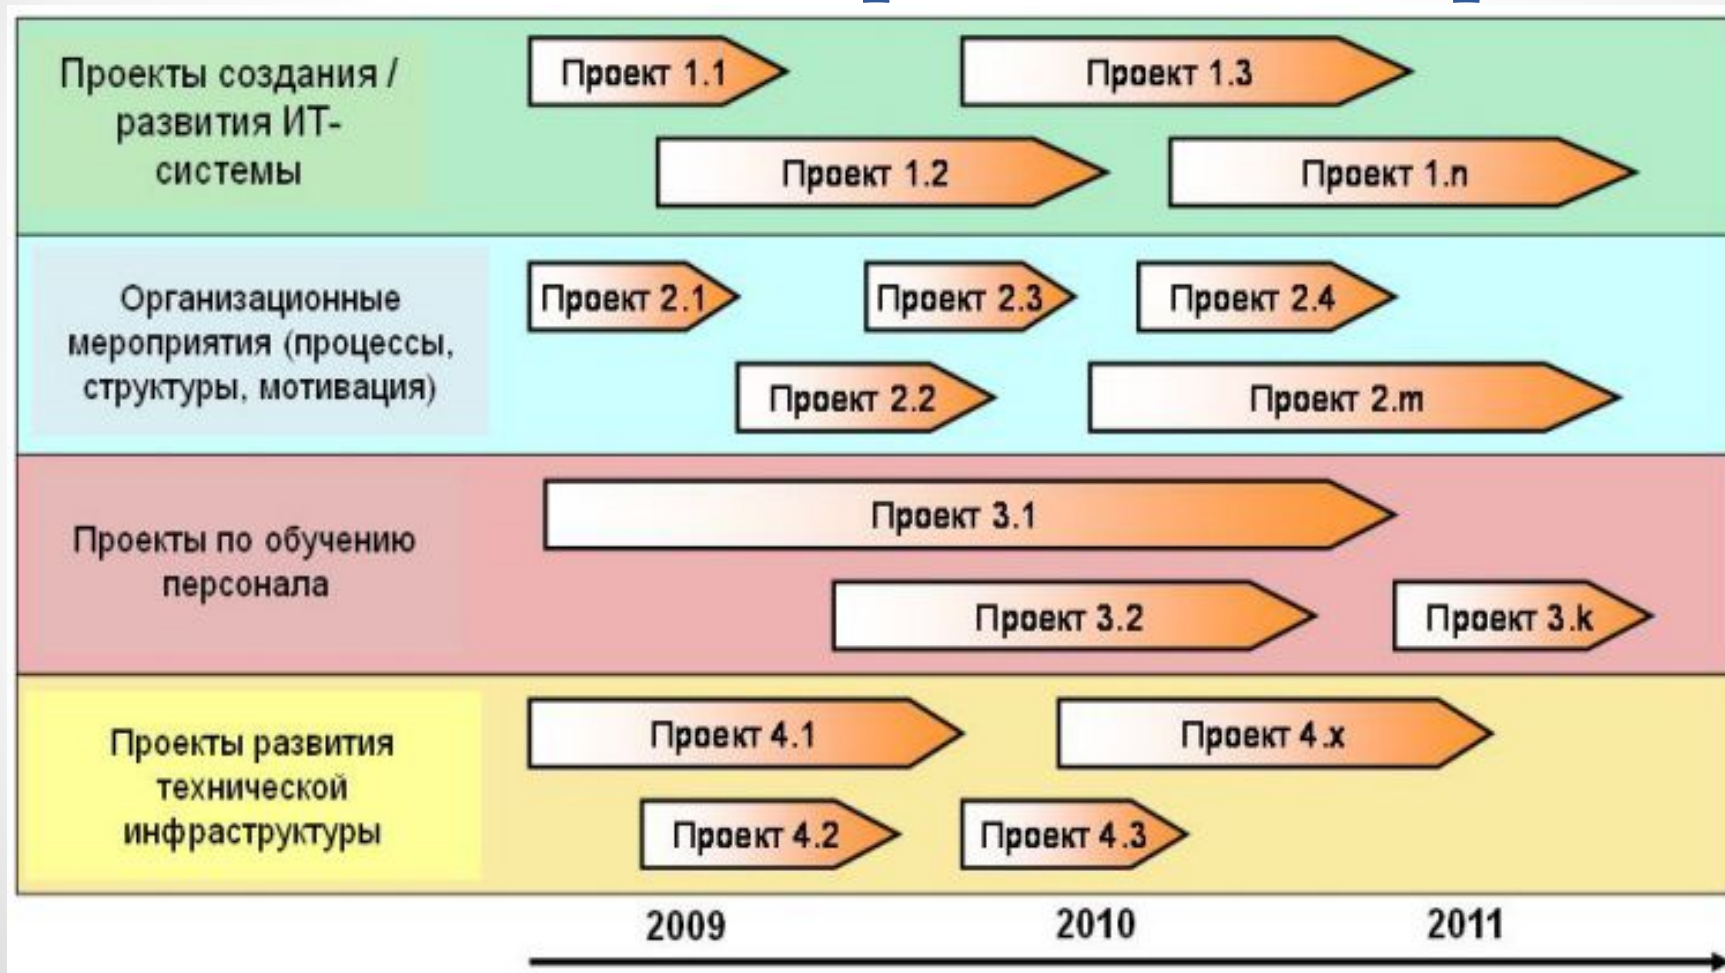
Проекты создания / развития ИТ-системы

Проект 1.1

Проект 1.3

Проект 1.2

Проект 1.n

Организационные мероприятия (процессы, структуры, мотивация)

Проект 2.1

Проект 2.3

Проект 2.4

Проект 2.2

Проект 2.m

Проекты по обучению персонала

Проект 3.1

Проект 3.2

Проект 3.k

Проекты развития технической инфраструктуры

Проект 4.1

Проект 4.x

Проект 4.2

Проект 4.3

2009

2010

2011